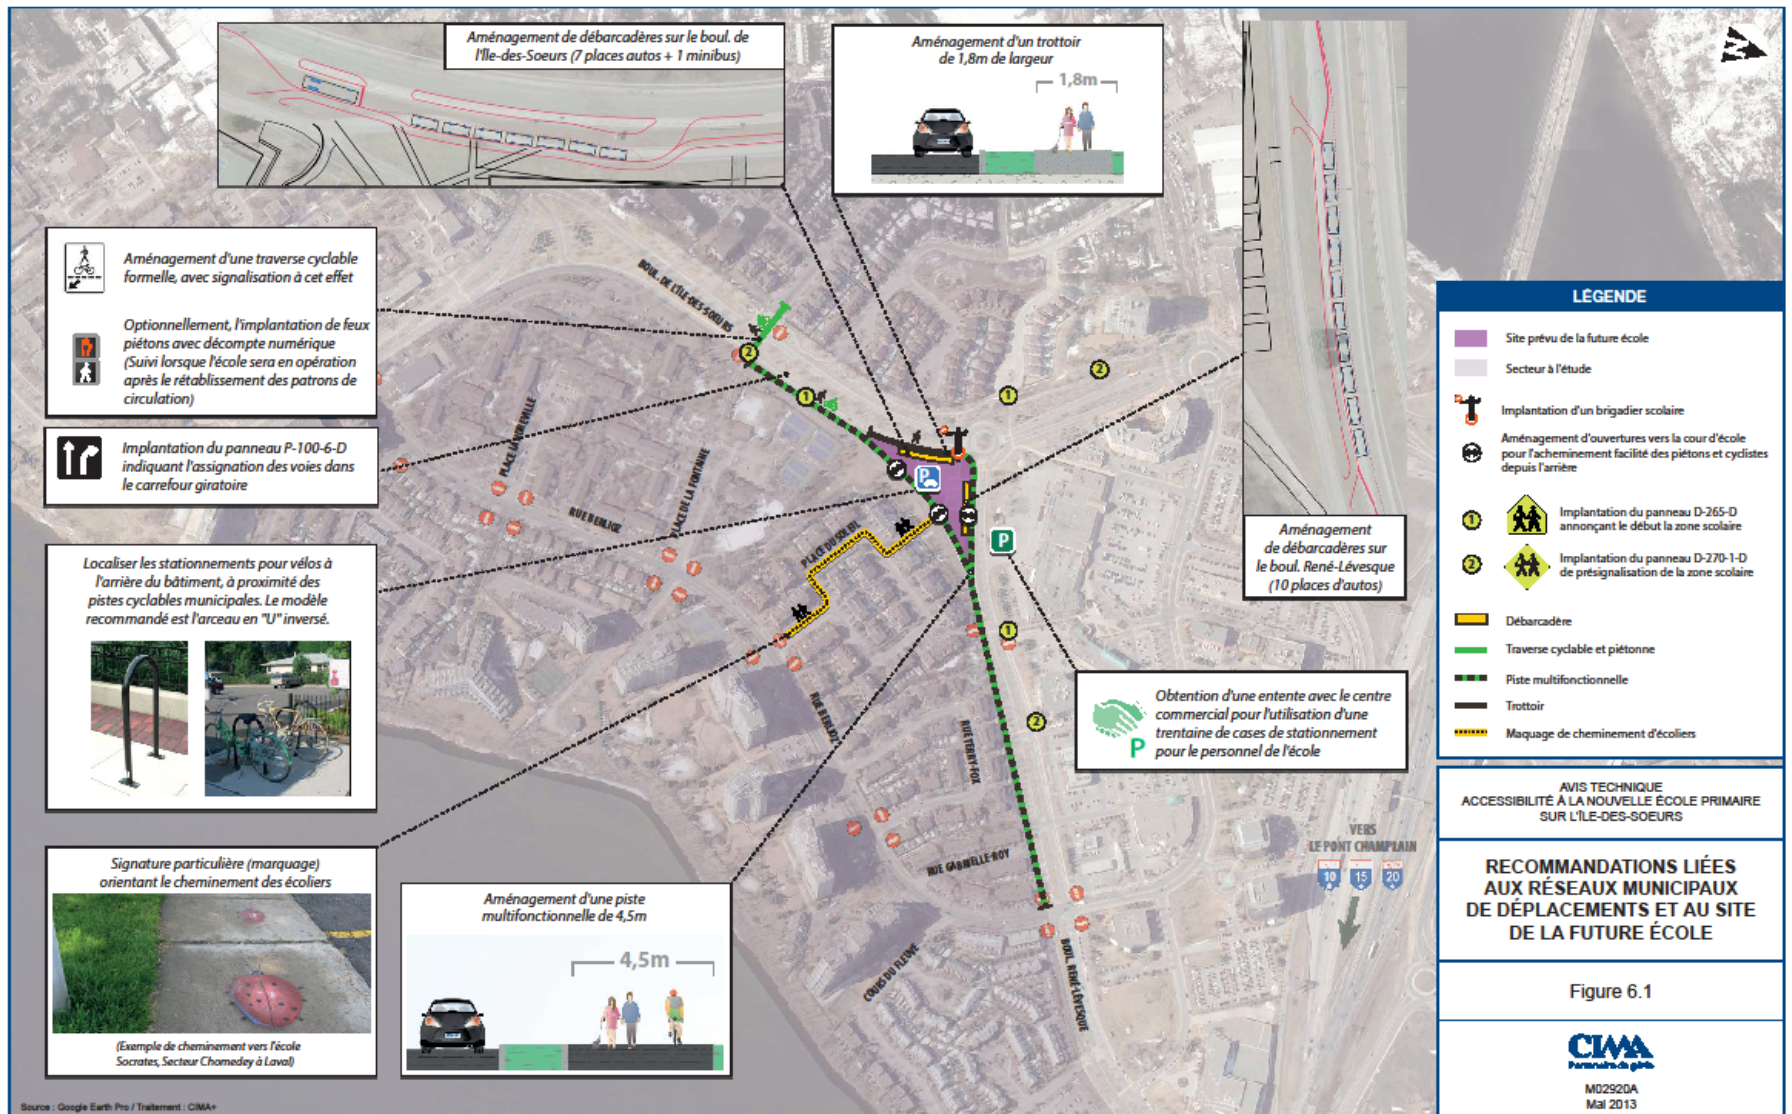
Aménagement de débarcadères sur le boul. de l'Île-des-Soeurs (7 places autos + 1 minibus)

Aménagement d'un trottoir de 1,8m de largeur

1,8m

Aménagement d'une traverse cyclable formelle, avec signalisation à cet effet

Optionnellement, l'implantation de feux piétons avec décompte numérique (Suivi lorsque l'école sera en opération après le rétablissement des patrons de circulation)

Implantation du panneau P-100-6-D indiquant l'assignation des voies dans le carrefour giratoire

Localiser les stationnements pour vélos à l'arrière du bâtiment, à proximité des pistes cyclables municipales. Le modèle recommandé est l'arceau en "U" inversé.

Signature particulière (marquage) orientant le cheminement des écoliers

(Exemple de cheminement vers l'école Socrates, Secteur Chomedey à Laval)

Aménagement d'une piste multifonctionnelle de 4,5m

4,5m

BOUL. DE L'ÎLE-DES-SOEURS

PLACE MARCHELLE

PLACE DE LA FONTAINE

RUE BERLIOZ

PLACE DU SOLEIL

RUE BERLIOZ

RUE TERRY-FOX

RUE GABRIELLE-ROY

COURS DU FLEUVE

BOUL. RENÉ-LÉVESQUE

Aménagement de débarcadères sur le boul. René-Lévesque (10 places d'autos)

Obtention d'une entente avec le centre commercial pour l'utilisation d'une trentaine de cases de stationnement pour le personnel de l'école

VERS LE PONT CHAMPLAIN

10 15 20

LÉGENDE

Site prévu de la future école

Secteur à l'étude

Implantation d'un brigadier scolaire

Aménagement d'ouvertures vers la cour d'école pour l'acheminement facilité des piétons et cyclistes depuis l'arrière

Implantation du panneau D-265-D annonçant le début la zone scolaire

Implantation du panneau D-270-1-D de présignalisation de la zone scolaire

Débarcadère

Traverse cyclable et piétonne

Piste multifonctionnelle

Trottoir

Maquage de cheminement d'écoliers

AVIS TECHNIQUE
ACCESSIBILITÉ À LA NOUVELLE ÉCOLE PRIMAIRE SUR L'ÎLE-DES-SOEURS

RECOMMANDATIONS LIÉES AUX RÉSEAUX MUNICIPAUX DE DÉPLACEMENTS ET AU SITE DE LA FUTURE ÉCOLE

Figure 6.1

CIMA+

M02920A
Mai 2013

Source : Google Earth Pro / Traitement : CIMA+